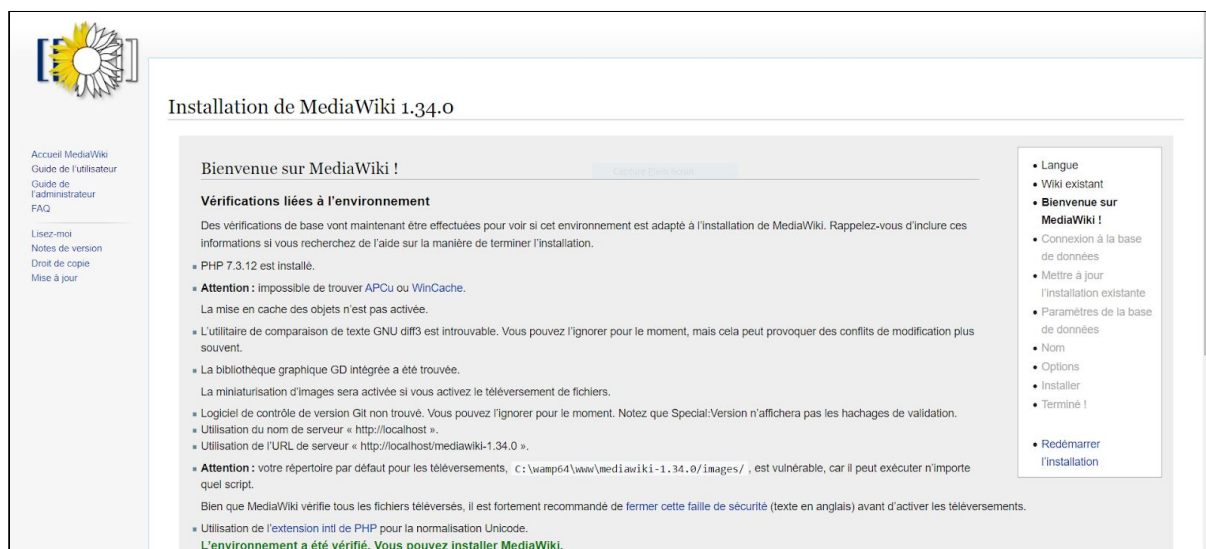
Installation de MediaWiki 1.34.0

Accueil MediaWiki
Guide de l'utilisateur
Guide de l'administrateur
FAQ

Lisez-moi
Notes de version
Droit de copie
Mise à jour

Bienvenue sur MediaWiki !

Vérifications liées à l'environnement

Des vérifications de base vont maintenant être effectuées pour voir si cet environnement est adapté à l'installation de MediaWiki. Rappelez-vous d'inclure ces informations si vous recherchez de l'aide sur la manière de terminer l'installation.

- PHP 7.3.12 est installé.
- **Attention :** impossible de trouver APCu ou WinCache.

La mise en cache des objets n'est pas activée.

- L'utilitaire de comparaison de texte GNU diff3 est introuvable. Vous pouvez l'ignorer pour le moment, mais cela peut provoquer des conflits de modification plus souvent.
- La bibliothèque graphique GD intégrée a été trouvée.

La miniaturisation d'images sera activée si vous activez le téléversement de fichiers.

- Logiciel de contrôle de version Git non trouvé. Vous pouvez l'ignorer pour le moment. Notez que Special:Version n'affichera pas les hachages de validation.
- Utilisation du nom de serveur « http://localhost ».
- Utilisation de l'URL de serveur « http://localhost/mediawiki-1.34.0 ».
- **Attention :** votre répertoire par défaut pour les téléversements, C:\wamp64\www\mediawiki-1.34.0/images/ , est vulnérable, car il peut exécuter n'importe quel script.

Bien que MediaWiki vérifie tous les fichiers téléversés, il est fortement recommandé de fermer cette faille de sécurité (texte en anglais) avant d'activer les téléversements.

- Utilisation de l'extension intl de PHP pour la normalisation Unicode.

L'environnement a été vérifié. Vous pouvez installer MediaWiki.

- Langue
- Wiki existant
- **Bienvenue sur MediaWiki !**
- Connexion à la base de données
- Mettre à jour l'installation existante
- Paramètres de la base de données
- Nom
- Options
- Installer
- Terminé !

- Redémarrer l'installation